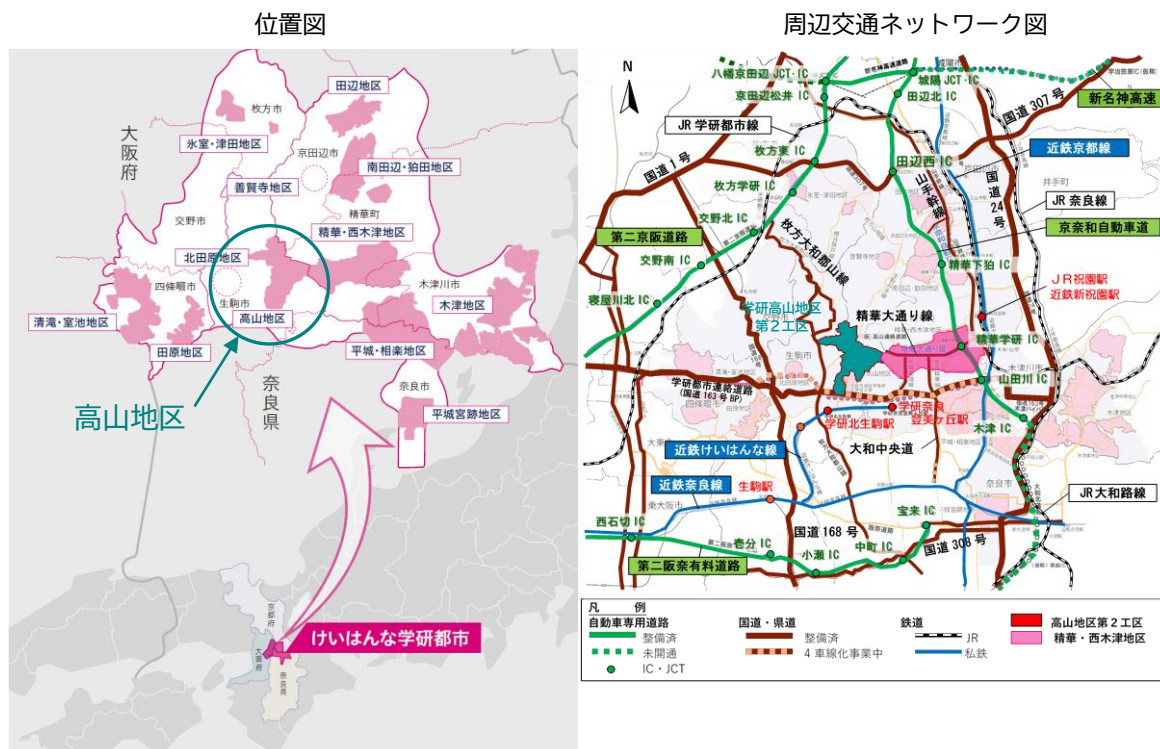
位置図

大阪府

枚方市
田辺地区
氷室・津田地区
京田辺市
南田辺・狛田地区
善賢寺地区
交野市
精華町
精華・西木津地区
北田原地区
木津川市
四條畷市
生駒市
木津地区
清滝・室池地区
高山地区
田原地区
平城・相楽地区
奈良県
奈良市
平城宮跡地区
高山地区

京都府
大阪府
奈良県
けいはんな学研都市

周辺交通ネットワーク図

N
八幡京田辺 JCT・IC
城陽 JCT・IC
京田辺松井 IC
田辺北 IC
新名神高速
JR 学研都市線
国道 307 号
枚方東 IC
田辺西 IC
近鉄京都線
国道 1 号
枚方学研 IC
山手幹線
国道 24 号
井手町
JR 奈良線
交野北 IC
枚方大和郡山線
京奈和自動車道
第二京阪道路
交野南 IC
精華下狛 IC
JR 祝園駅
近鉄新祝園駅
寝屋川北 IC
学研高山地区 第２工区
精華大通り線
精華学研 IC
学研都市連絡道路 (国道 163 号 BP)
山田川 IC
学研北生駒駅
学研奈良登美ヶ丘駅
木津 IC
近鉄けいはんな線
大和中央道
近鉄奈良線
生駒駅
JR 大和路線
西石切 IC
宝来 IC
国道 168 号
壱分 IC
中町 IC
小瀬 IC
国道 308 号
第二阪奈有料道路

凡 例
自動車専用道路
整備済
未開通
IC・JCT
国道・県道
整備済
４車線化事業中
鉄道
JR
私鉄
高山地区第２工区
精華・西木津地区